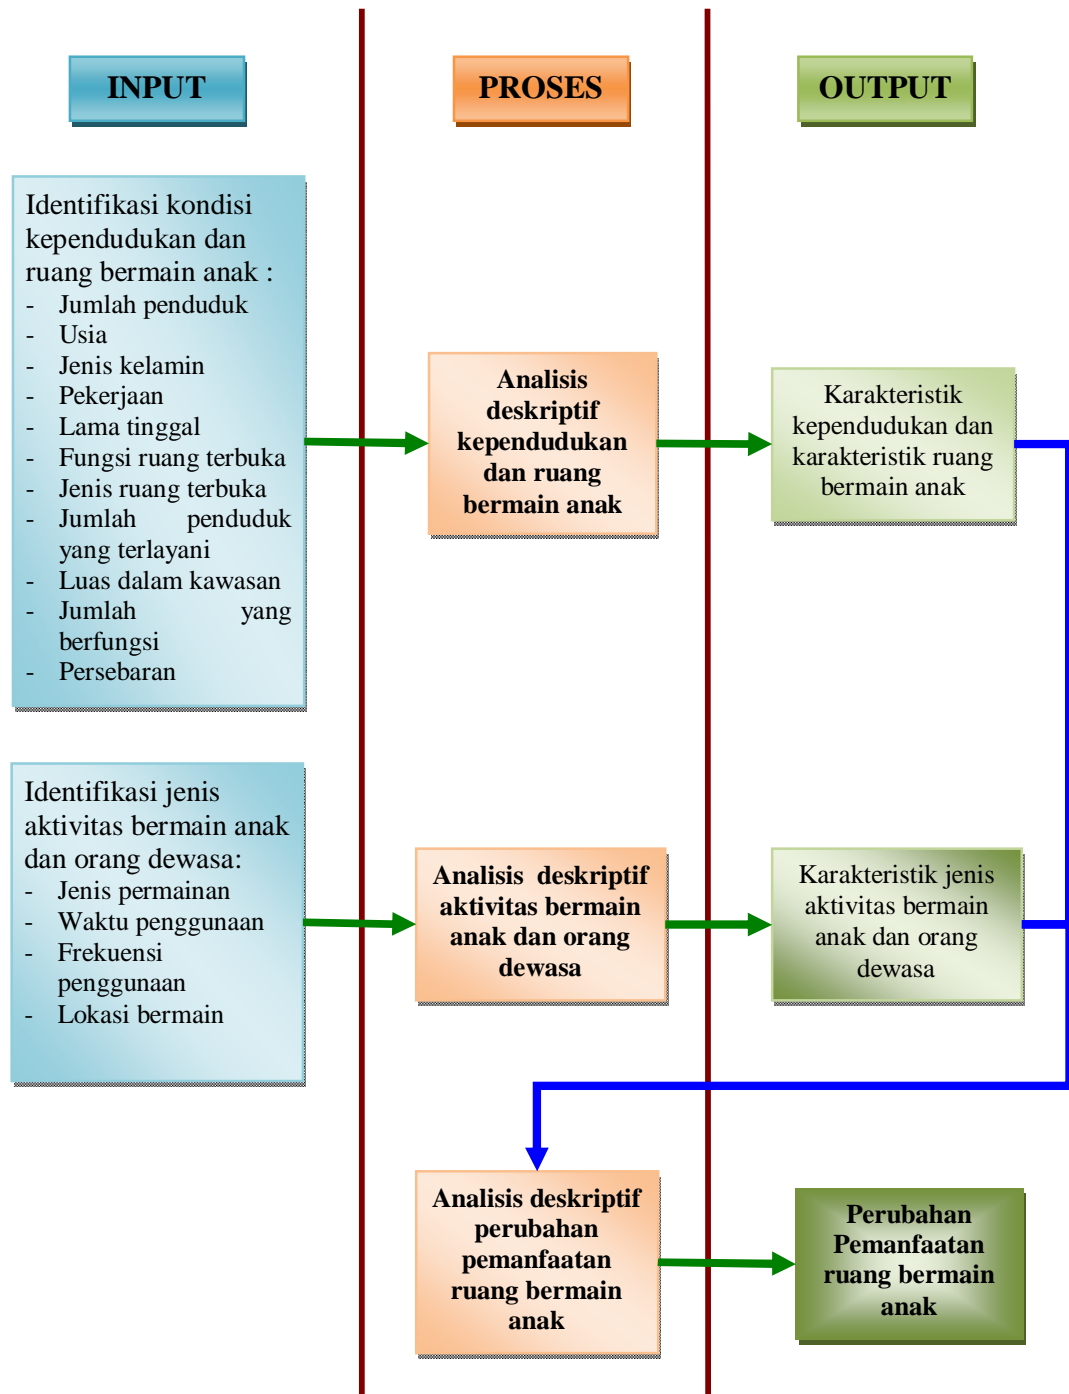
INPUT

PROSES

OUTPUT

Identifikasi kondisi kependudukan dan ruang bermain anak :
- Jumlah penduduk
- Usia
- Jenis kelamin
- Pekerjaan
- Lama tinggal
- Fungsi ruang terbuka
- Jenis ruang terbuka
- Jumlah penduduk yang terlayani
- Luas dalam kawasan
- Jumlah yang berfungsi
- Persebaran

Analisis deskriptif kependudukan dan ruang bermain anak

Karakteristik kependudukan dan karakteristik ruang bermain anak

Identifikasi jenis aktivitas bermain anak dan orang dewasa:
- Jenis permainan
- Waktu penggunaan
- Frekuensi penggunaan
- Lokasi bermain

Analisis deskriptif aktivitas bermain anak dan orang dewasa

Karakteristik jenis aktivitas bermain anak dan orang dewasa

Analisis deskriptif perubahan pemanfaatan ruang bermain anak

Perubahan Pemanfaatan ruang bermain anak